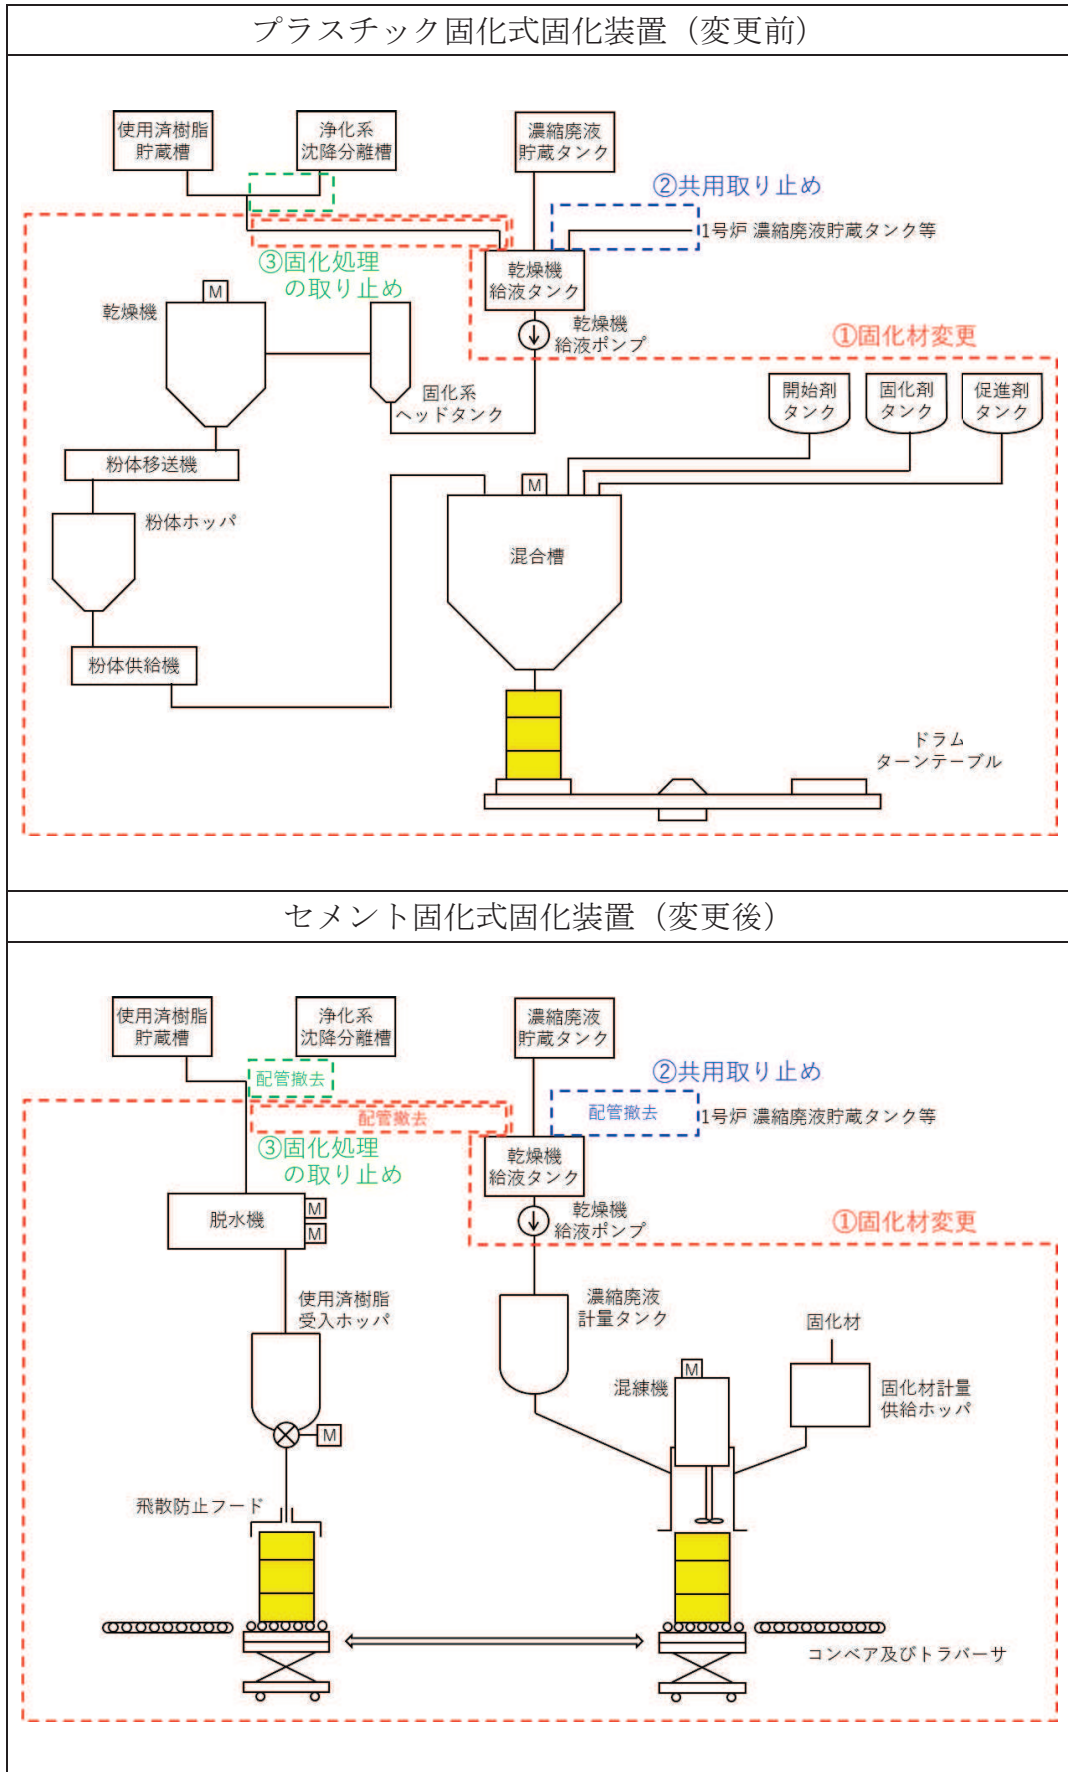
プラスチック固化式固化装置（変更前）

使用済樹脂貯蔵槽

浄化系沈降分離槽

濃縮廃液貯蔵タンク

②共用取り止め

1号炉 濃縮廃液貯蔵タンク等

③固化処理の取り止め

乾燥機給液タンク

M

乾燥機

乾燥機給液ポンプ

①固化材変更

固化系ヘッドタンク

開始剤タンク

固化剤タンク

促進剤タンク

粉体移送機

M

粉体ホッパ

混合槽

粉体供給機

ドラムターンテーブル

セメント固化式固化装置（変更後）

使用済樹脂貯蔵槽

浄化系沈降分離槽

濃縮廃液貯蔵タンク

配管撤去

②共用取り止め

配管撤去

配管撤去

1号炉 濃縮廃液貯蔵タンク等

③固化処理の取り止め

乾燥機給液タンク

脱水機

M

M

乾燥機給液ポンプ

①固化材変更

使用済樹脂受入ホッパ

濃縮廃液計量タンク

固化材

M

混練機

固化材計量供給ホッパ

M

飛散防止フード

コンベア及びトラバーサ